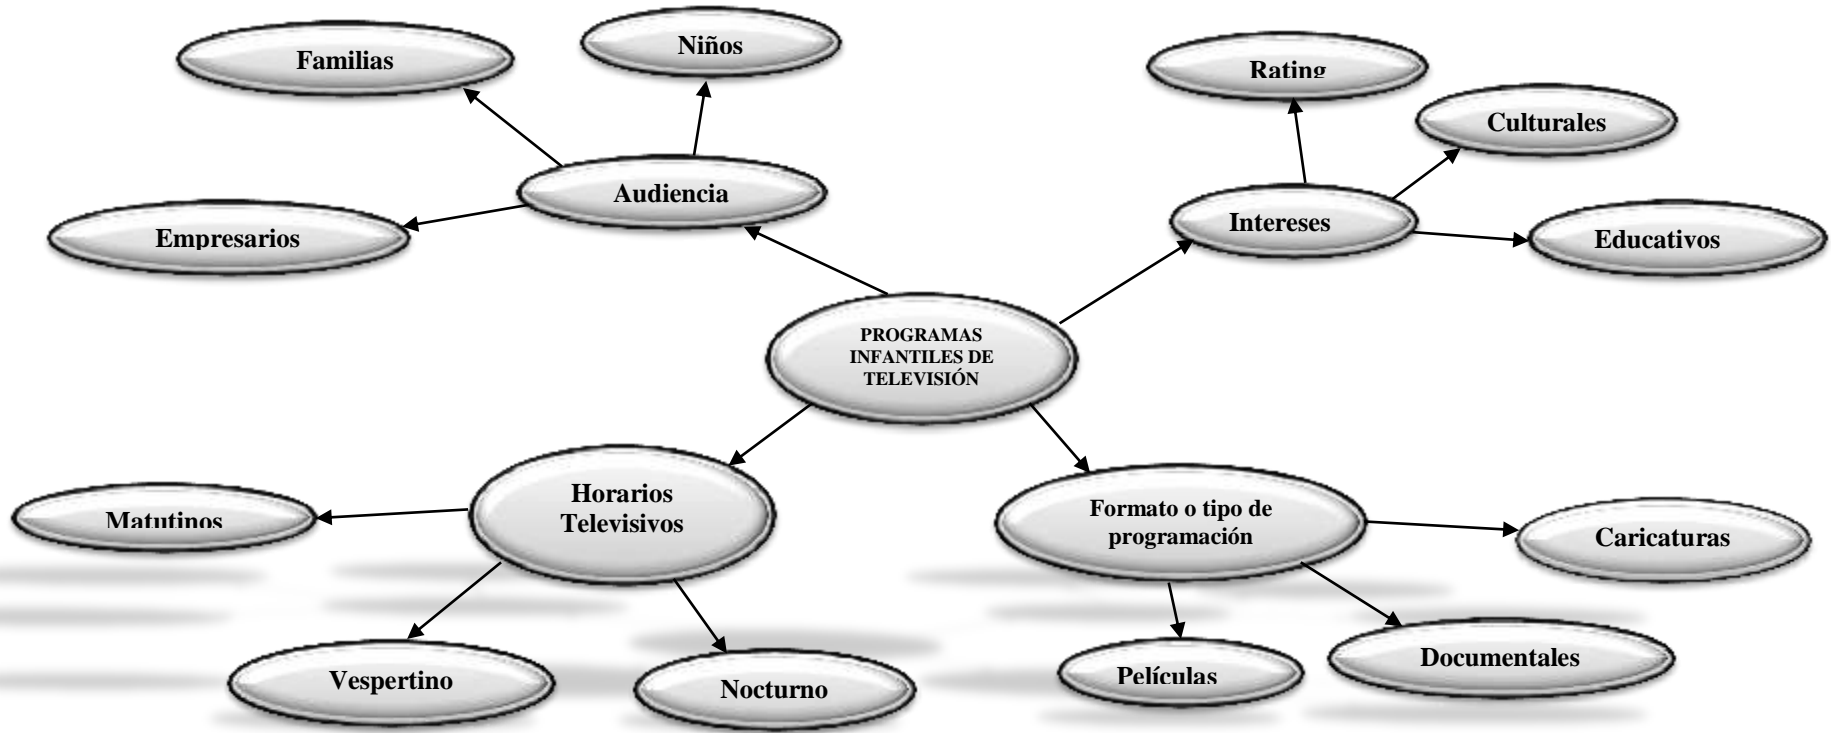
Familias

Niños

Audiencia

Empresarios

Rating

Culturales

Intereses

Educativos

PROGRAMAS INFANTILES DE TELEVISIÓN

Horarios Televisivos

Matutinos

Vespertino

Nocturno

Formato o tipo de programación

Caricaturas

Películas

Documentales